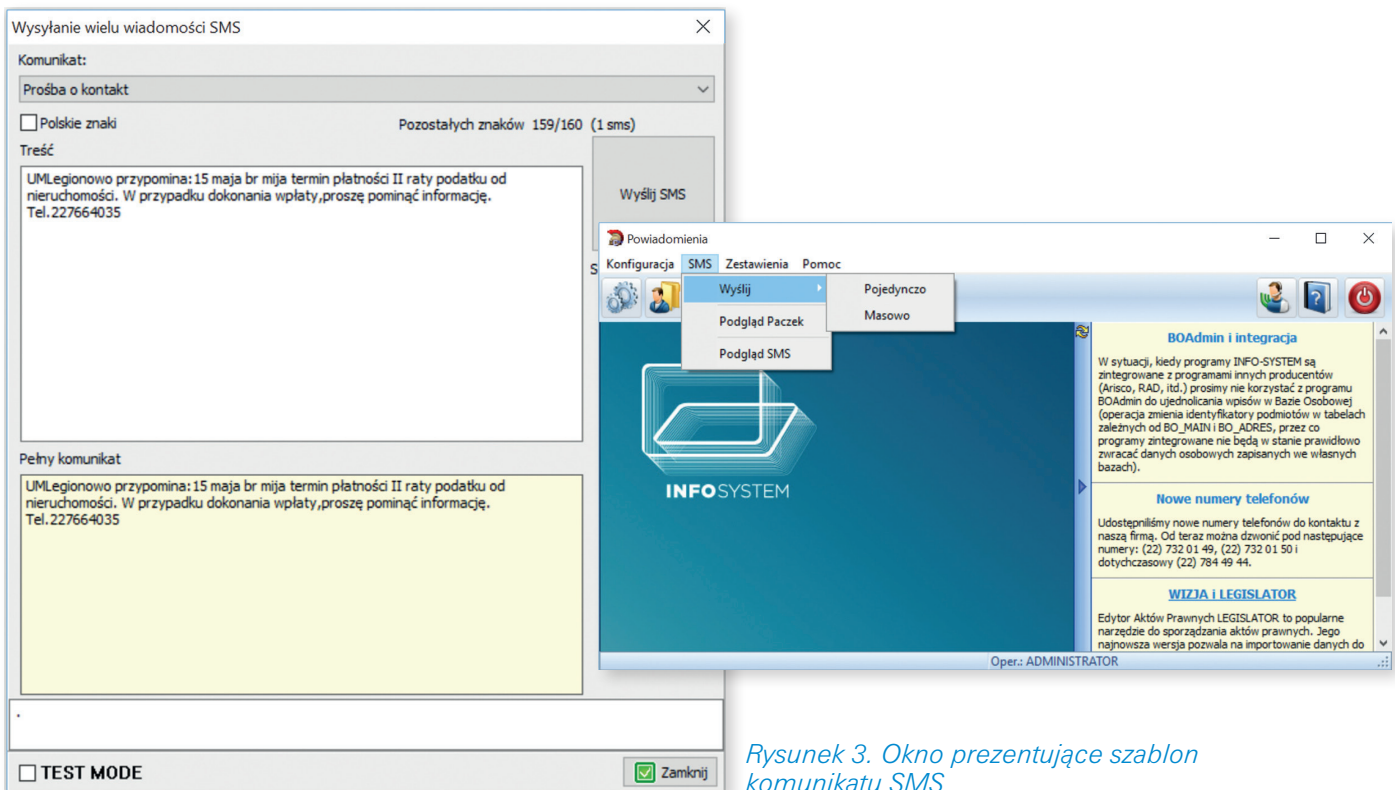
Wysyłanie wielu wiadomości SMS

Komunikat:

Prośba o kontakt

Polskie znaki

Pozostałych znaków 159/160 (1 sms)

Treść

UMLegionowo przypomina: 15 maja br mija termin płatności II raty podatku od nieruchomości. W przypadku dokonania wpłaty,proszę pominąć informację. Tel.227664035

Wyślij SMS

Pełny komunikat

UMLegionowo przypomina: 15 maja br mija termin płatności II raty podatku od nieruchomości. W przypadku dokonania wpłaty,proszę pominąć informację. Tel.227664035

TEST MODE

Zamknij

Powiadomienia

Konfiguracja SMS Zestawienia Pomoc

Wyślij

Pojedynczo

Masowo

Podgląd Paczek

Podgląd SMS

INFOSYSTEM

BOAdmin i integracja

W sytuacji, kiedy programy INFO-SYSTEM są zintegrowane z programami innych producentów (Arisco, RAD, itd.) prosimy nie korzystać z programu BOAdmin do ujednolicania wpisów w Bazie Osobowej (operacja zmienia identyfikatory podmiotów w tabelach zależnych od BO_MAIN i BO_ADRES, przez co programy zintegrowane nie będą w stanie prawidłowo zwracać danych osobowych zapisanych we własnych bazach).

Nowe numery telefonów

Udostępniliśmy nowe numery telefonów do kontaktu z naszą firmą. Od teraz można dzwonić pod następujące numery: (22) 732 01 49, (22) 732 01 50 i dotychczasowy (22) 784 49 44.

WIZJA i LEGISLATOR

Edytor Aktów Prawnych LEGISLATOR to popularne narzędzie do sporządzania aktów prawnych. Jego najnowsza wersja pozwala na importowanie danych do

Oper.: ADMINISTRATOR

Rysunek 3. Okno prezentujące szablon komunikatu SMS